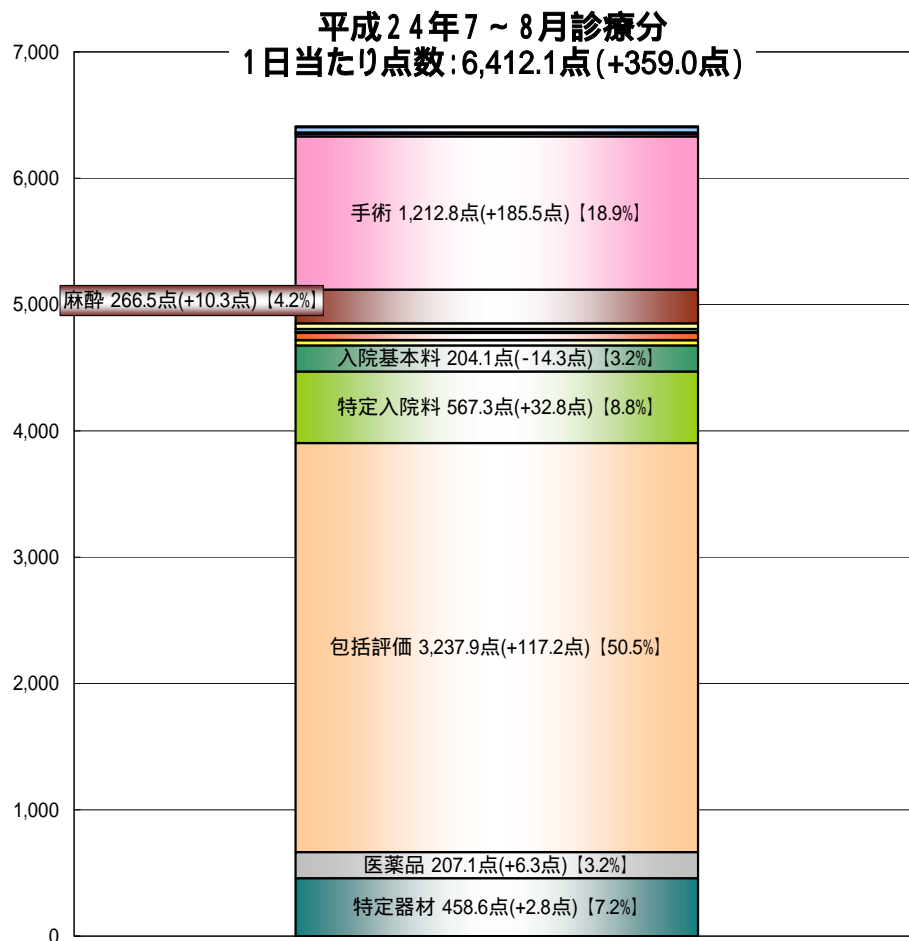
平成２４年７～８月診療分
１日当たり点数：6,412.1点（+359.0点）

7,000
6,000
5,000
4,000
3,000
2,000
1,000
0

手術 1,212.8点(+185.5点)【18.9%】
麻酔 266.5点(+10.3点)【4.2%】
入院基本料 204.1点(-14.3点)【3.2%】
特定入院料 567.3点(+32.8点)【8.8%】
包括評価 3,237.9点(+117.2点)【50.5%】
医薬品 207.1点(+6.3点)【3.2%】
特定器材 458.6点(+2.8点)【7.2%】